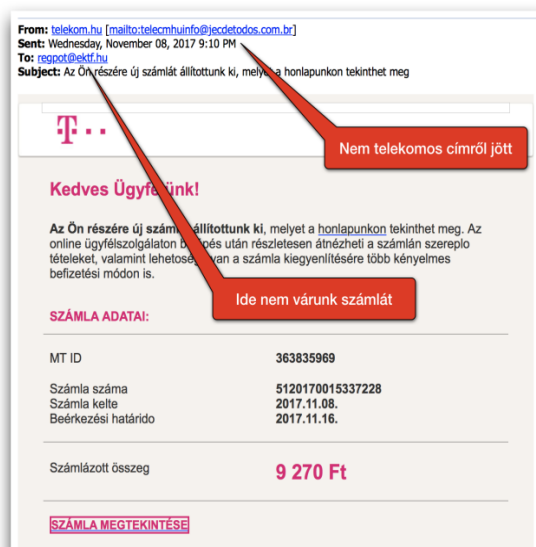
From: telekom.hu [mailto:telecmhuinfo@jecdetodos.com.br]
Sent: Wednesday, November 08, 2017 9:10 PM
To: regpot@ektf.hu
Subject: Az Ön részére új számlát állítottunk ki, melyet a honlapunkon tekinthet meg

T · ·

Nem telekomos címről jött

Kedves Ügyfe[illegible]ünk!

Az Ön részére új szám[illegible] állítottunk ki, melyet a honlapunkon tekinthet meg. Az online ügyfélszolgálaton b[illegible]lépés után részletesen átnézheti a számlán szereplo tételeket, valamint lehetősé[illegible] van a számla kiegyenlítésére több kényelmes befizetési módon is.

Ide nem várunk számlát

SZÁMLA ADATAI:

| | |
|---|---|
| MT ID | 363835969 |
| Számla száma | 5120170015337228 |
| Számla kelte | 2017.11.08. |
| Beérkezési határido | 2017.11.16. |
| Számlázott összeg | 9 270 Ft |

SZÁMLA MEGTEKINTÉSE